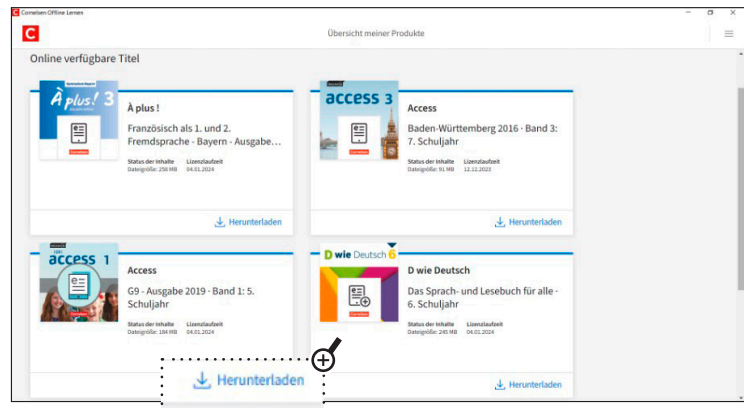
Cornelsen Offline Lernen

C

Übersicht meiner Produkte

Online verfügbare Titel

Gymnasium Bayern
À plus! 3

À plus !

Französisch als 1. und 2. Fremdsprache - Bayern - Ausgabe…

Status der Inhalte
Dateigröße: 258 MB

Lizenzlaufzeit
04.01.2024

Herunterladen

access 3

Access

Baden-Württemberg 2016 · Band 3: 7. Schuljahr

Status der Inhalte
Dateigröße: 91 MB

Lizenzlaufzeit
12.12.2023

Herunterladen

access 1

Access

G9 - Ausgabe 2019 - Band 1: 5. Schuljahr

Status der Inhalte
Dateigröße: 184 MB

Lizenzlaufzeit
04.01.2024

Herunterladen

D wie Deutsch 6

D wie Deutsch

Das Sprach- und Lesebuch für alle - 6. Schuljahr

Status der Inhalte
Dateigröße: 245 MB

Lizenzlaufzeit
04.01.2024

Herunterladen